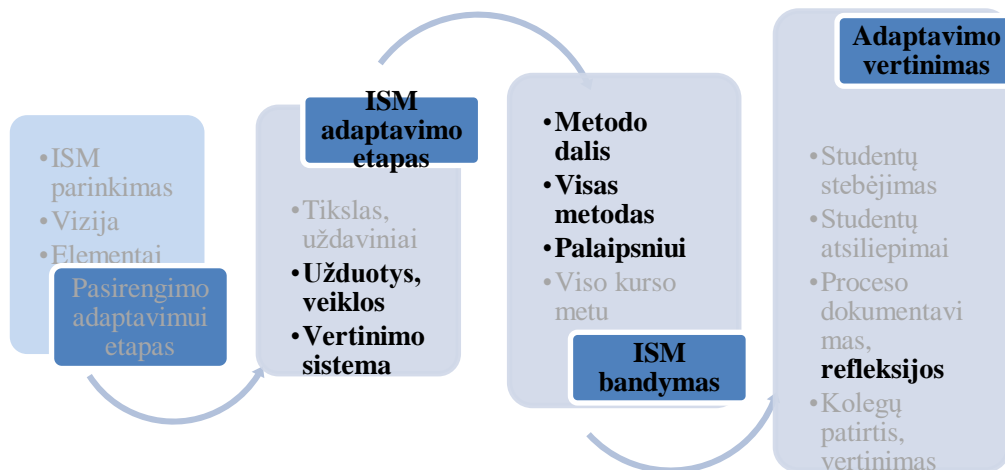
•ISM parinkimas
•Vizija
•Elementai

Pasirengimo adaptavimui etapas

ISM adaptavimo etapas

•Tikslas, uždaviniai
•Užduotys, veiklos
•Vertinimo sistema

•Metodo dalis
•Visas metodas
•Palaipsniui
•Viso kurso metu

ISM bandymas

Adaptavimo vertinimas

•Studentų stebėjimas
•Studentų atsiliepimai
•Proceso dokumentavimas, refleksijos
•Kolegų patirtis, vertinimas